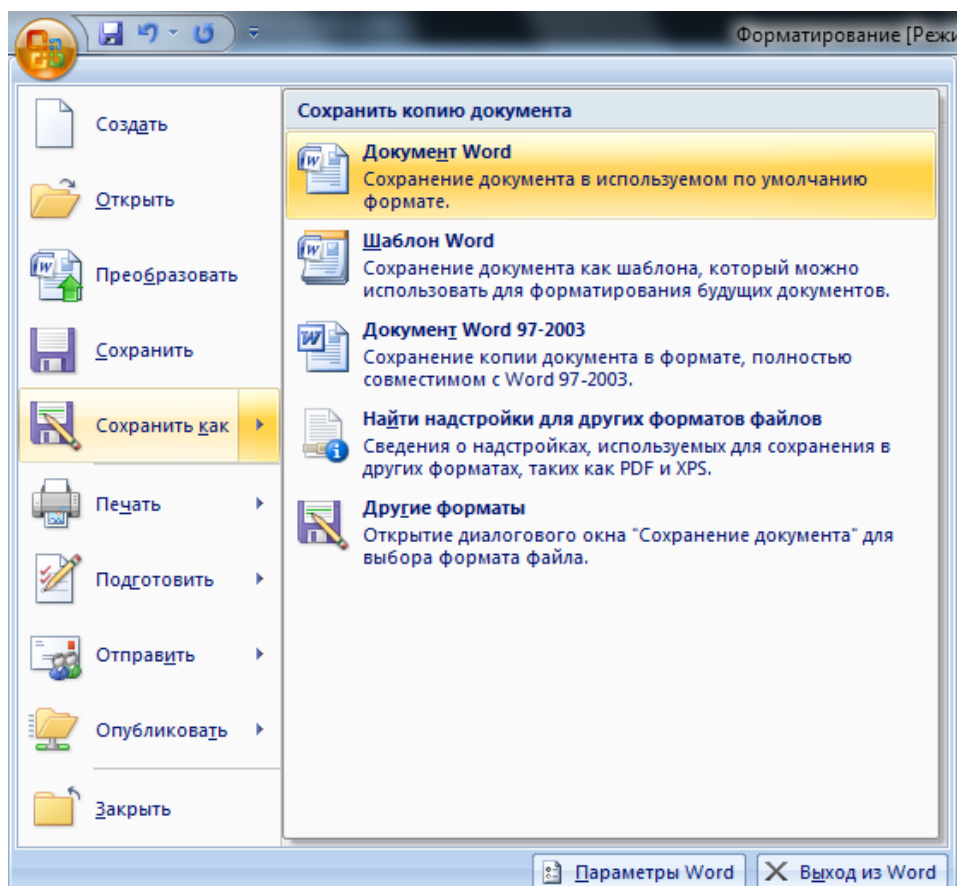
Форматирование [Реж

Создать

Открыть

Преобразовать

Сохранить

Сохранить как

Печать

Подготовить

Отправить

Опубликовать

Закрыть

Сохранить копию документа

Документ Word
Сохранение документа в используемом по умолчанию формате.

Шаблон Word
Сохранение документа как шаблона, который можно использовать для форматирования будущих документов.

Документ Word 97-2003
Сохранение копии документа в формате, полностью совместимом с Word 97-2003.

Найти надстройки для других форматов файлов
Сведения о надстройках, используемых для сохранения в других форматах, таких как PDF и XPS.

Другие форматы
Открытие диалогового окна "Сохранение документа" для выбора формата файла.

Параметры Word

Выход из Word